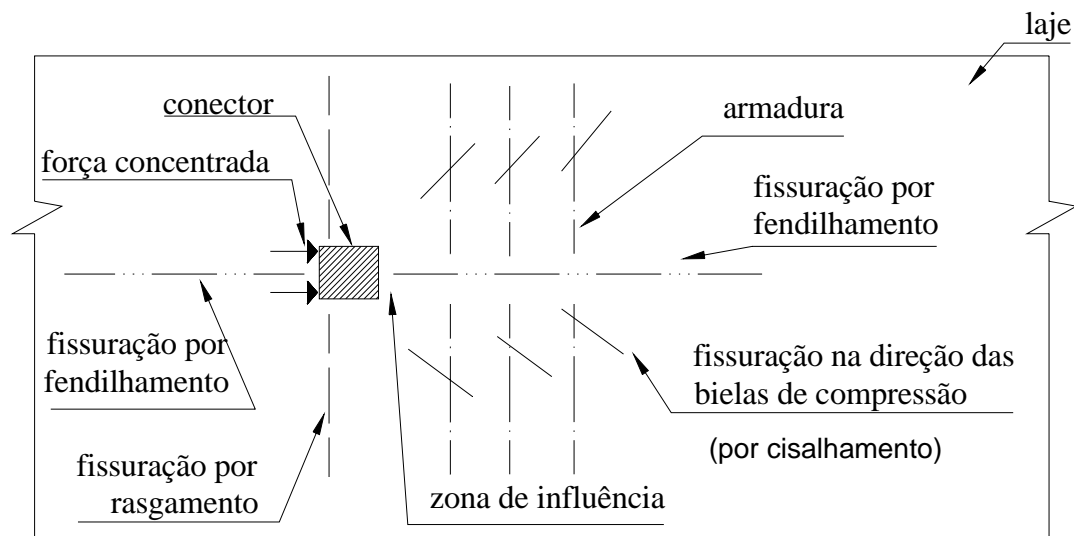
laje

conector

armadura

força concentrada

fissuração por fendilhamento

fissuração por fendilhamento

fissuração na direção das bielas de compressão

(por cisalhamento)

fissuração por rasgamento

zona de influência